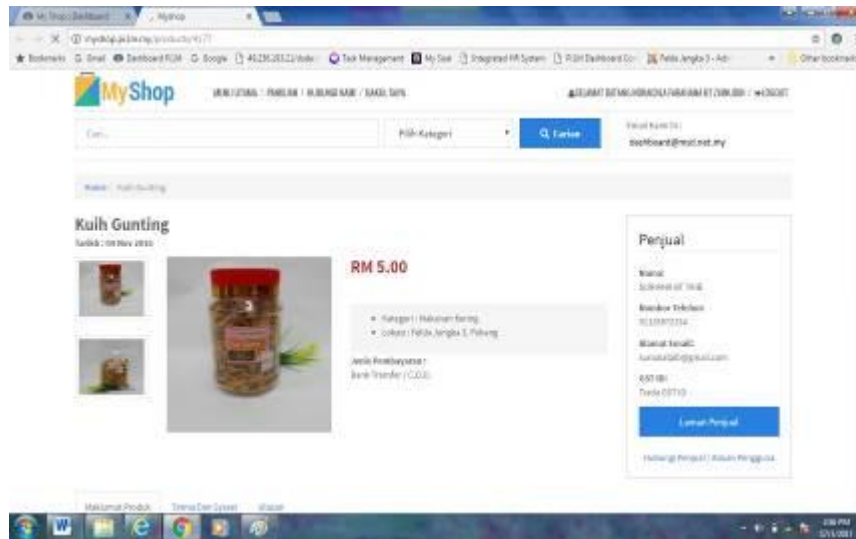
MyShop

MENU UTAMA | PANDUAN | HUBUNGI KAMI | SOALAN LAZIM

Cari...

Pilih Kategori

Q Carian

dashboard@mail.net.my

Kuih Gunting

RM 5.00

• Kategori : Makanan Kering
• Lokasi : Felda Jengka 3, Pahang

Jenis Pembayaran :
Bank Transfer / C.O.D.

Penjual

Nama:

Nombor Telefon:

Alamat Emel:

Lawat Penjual

Maklumat Produk

Terma Dan Syarat

Ulasan